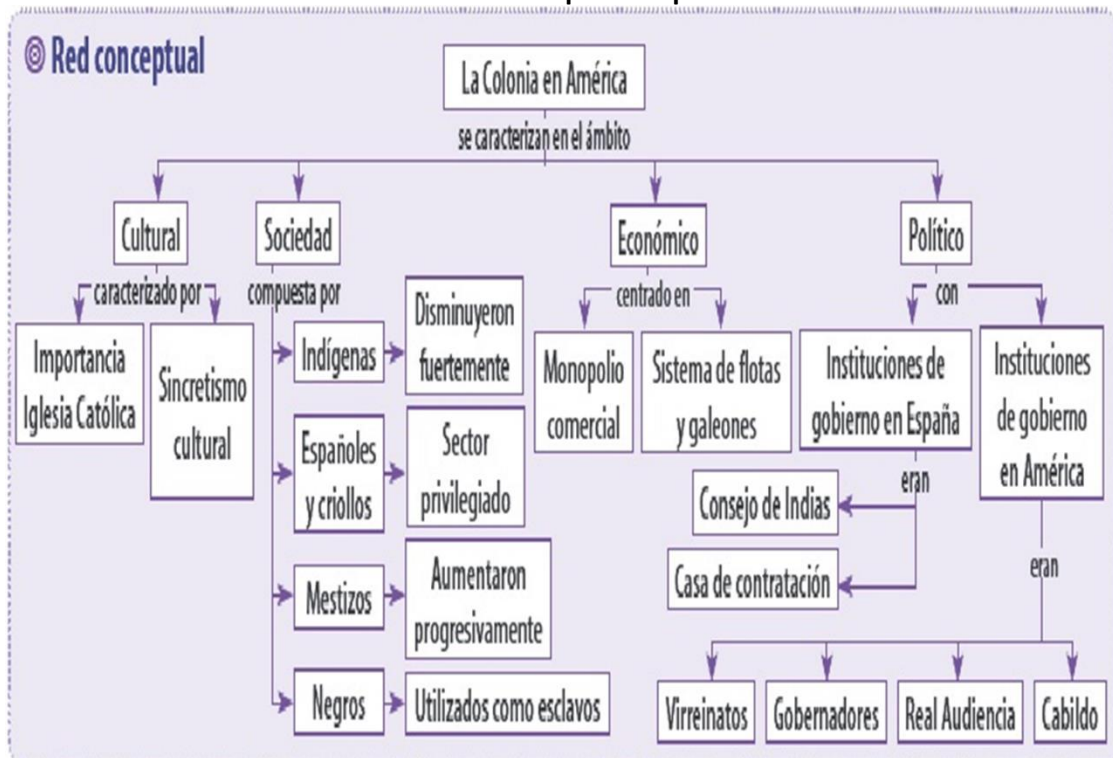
Red conceptual

La Colonia en América

se caracterizan en el ámbito

Cultural

caracterizado por

Importancia Iglesia Católica

Sincretismo cultural

Sociedad

compuesta por

Indígenas

Disminuyeron fuertemente

Españoles y criollos

Sector privilegiado

Mestizos

Aumentaron progresivamente

Negros

Utilizados como esclavos

Económico

centrado en

Monopolio comercial

Sistema de flotas y galeones

Político

con

Instituciones de gobierno en España

eran

Consejo de Indias

Casa de contratación

Instituciones de gobierno en América

eran

Virreinatos

Gobernadores

Real Audiencia

Cabildo